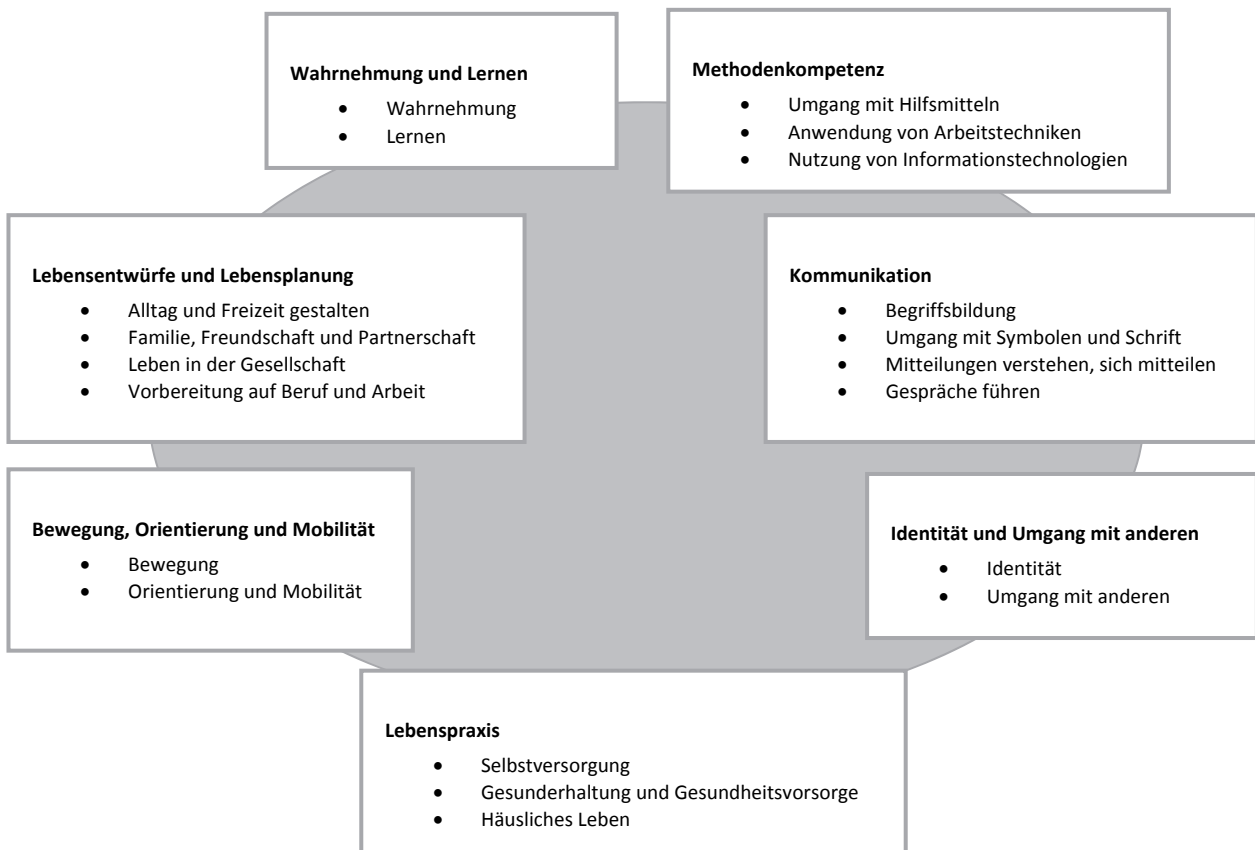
**Wahrnehmung und Lernen**
- Wahrnehmung
- Lernen

**Methodenkompetenz**
- Umgang mit Hilfsmitteln
- Anwendung von Arbeitstechniken
- Nutzung von Informationstechnologien

**Lebensentwürfe und Lebensplanung**
- Alltag und Freizeit gestalten
- Familie, Freundschaft und Partnerschaft
- Leben in der Gesellschaft
- Vorbereitung auf Beruf und Arbeit

**Kommunikation**
- Begriffsbildung
- Umgang mit Symbolen und Schrift
- Mitteilungen verstehen, sich mitteilen
- Gespräche führen

**Bewegung, Orientierung und Mobilität**
- Bewegung
- Orientierung und Mobilität

**Identität und Umgang mit anderen**
- Identität
- Umgang mit anderen

**Lebenspraxis**
- Selbstversorgung
- Gesunderhaltung und Gesundheitsvorsorge
- Häusliches Leben